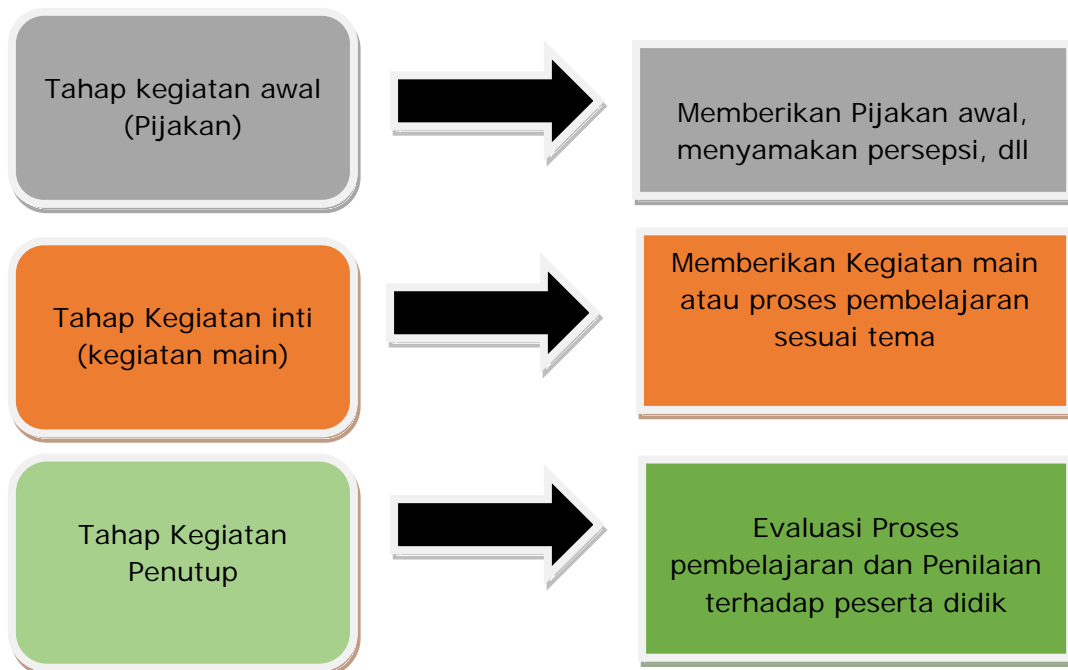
Tahap kegiatan awal (Pijakan)

Memberikan Pijakan awal, menyamakan persepsi, dll

Tahap Kegiatan inti (kegiatan main)

Memberikan Kegiatan main atau proses pembelajaran sesuai tema

Tahap Kegiatan Penutup

Evaluasi Proses pembelajaran dan Penilaian terhadap peserta didik